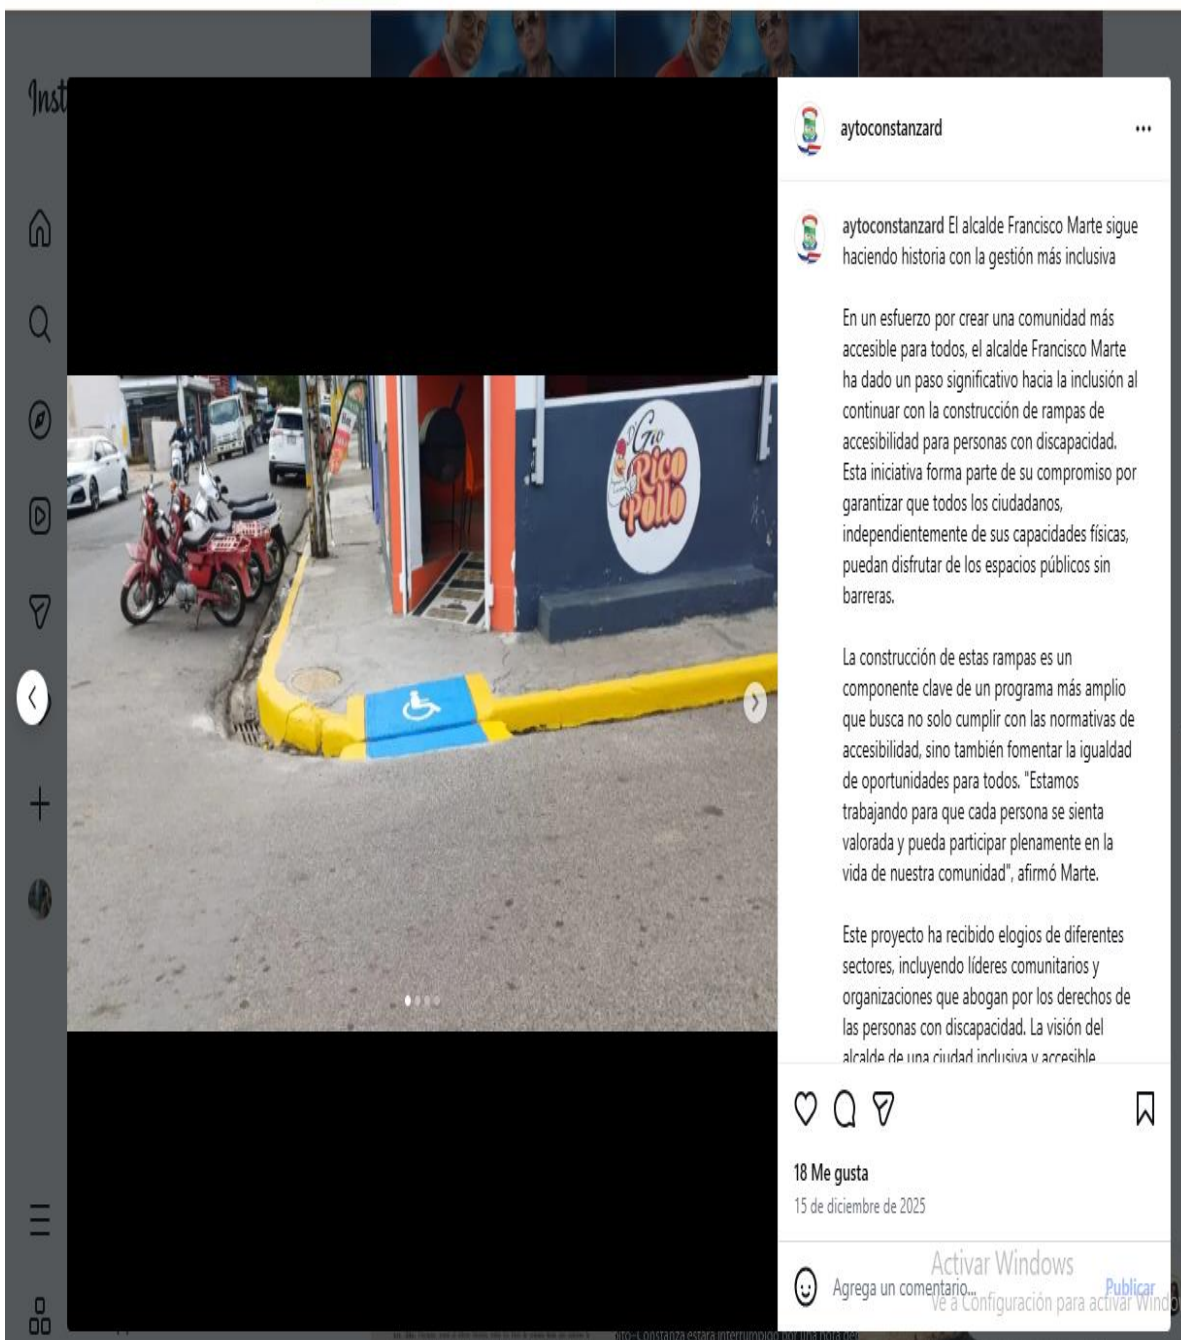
Inst

Gio Rico Pollo

aytoconstanzard •••

aytoconstanzard El alcalde Francisco Marte sigue haciendo historia con la gestión más inclusiva

En un esfuerzo por crear una comunidad más accesible para todos, el alcalde Francisco Marte ha dado un paso significativo hacia la inclusión al continuar con la construcción de rampas de accesibilidad para personas con discapacidad. Esta iniciativa forma parte de su compromiso por garantizar que todos los ciudadanos, independientemente de sus capacidades físicas, puedan disfrutar de los espacios públicos sin barreras.

La construcción de estas rampas es un componente clave de un programa más amplio que busca no solo cumplir con las normativas de accesibilidad, sino también fomentar la igualdad de oportunidades para todos. "Estamos trabajando para que cada persona se sienta valorada y pueda participar plenamente en la vida de nuestra comunidad", afirmó Marte.

Este proyecto ha recibido elogios de diferentes sectores, incluyendo líderes comunitarios y organizaciones que abogan por los derechos de las personas con discapacidad. La visión del alcalde de una ciudad inclusiva y accesible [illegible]

18 Me gusta
15 de diciembre de 2025

Agrega un comentario... Publicar

Activar Windows
Ve a Configuración para activar Windo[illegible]